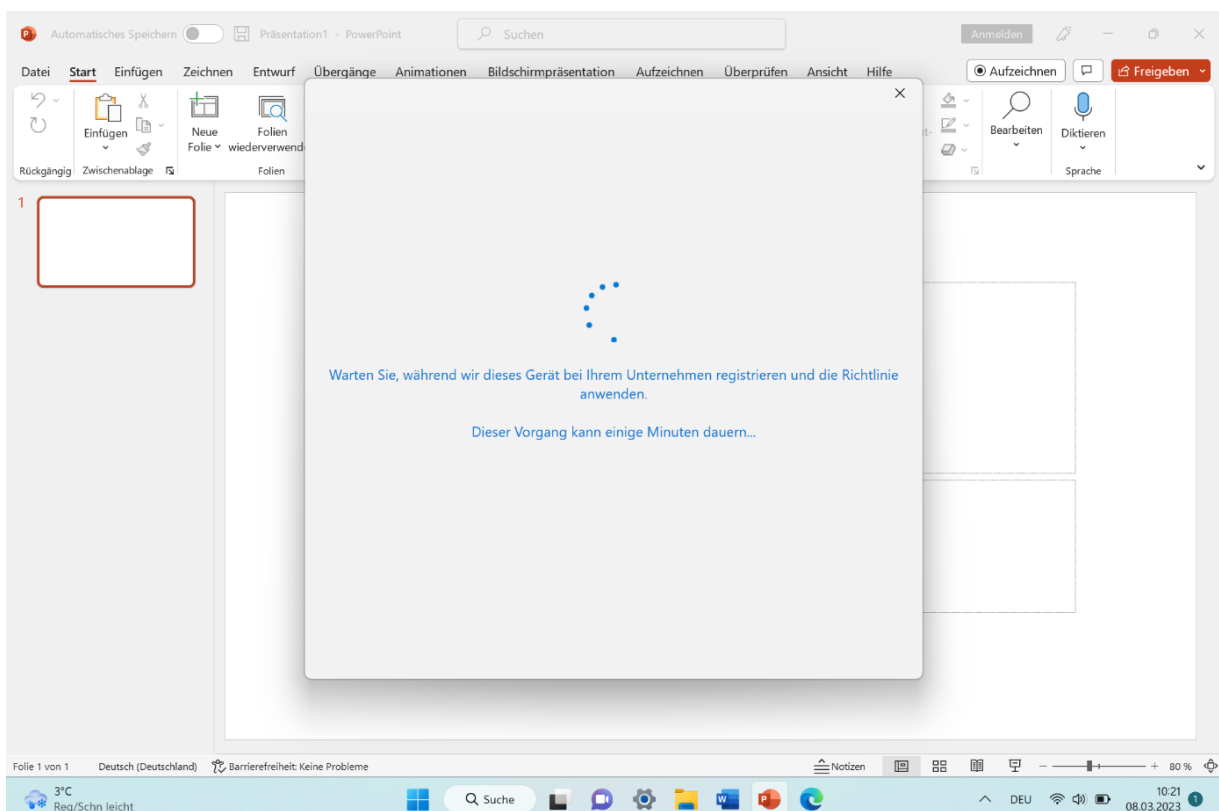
Automatisches Speichern Präsentation1 - PowerPoint Suchen Anmelden

Datei Start Einfügen Zeichnen Entwurf Übergänge Animationen Bildschirmpräsentation Aufzeichnen Überprüfen Ansicht Hilfe Aufzeichnen Freigeben

Rückgängig Einfügen Zwischenablage Neue Folie Folien wiederverwend Folien Bearbeiten Diktieren Sprache

1

Warten Sie, während wir dieses Gerät bei Ihrem Unternehmen registrieren und die Richtlinie anwenden.

Dieser Vorgang kann einige Minuten dauern...

Folie 1 von 1 Deutsch (Deutschland) Barrierefreiheit: Keine Probleme Notizen 80 %

3°C Reg/Schn leicht Suche DEU 10:21 08.03.2023 1